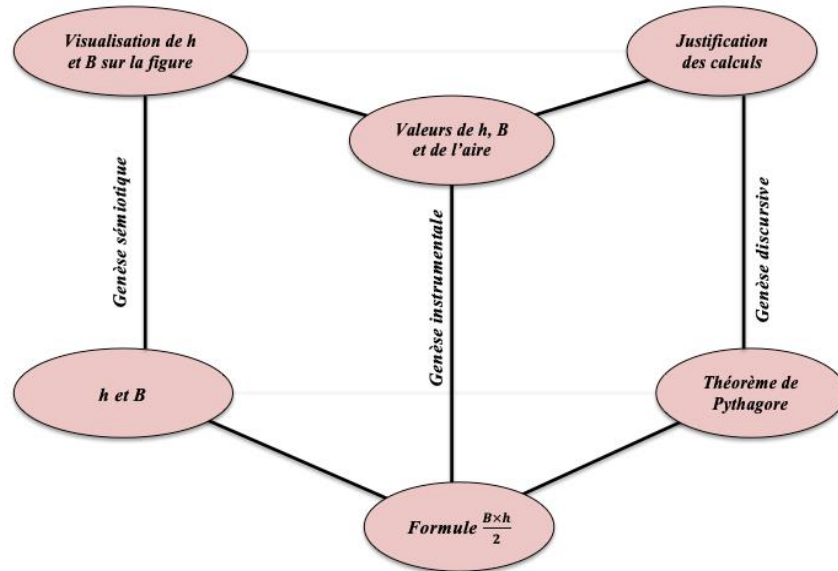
Visualisation de h et B sur la figure

Justification des calculs

Valeurs de h, B et de l'aire

Genèse sémiotique

Genèse instrumentale

Genèse discursive

h et B

Théorème de Pythagore

Formule $\frac{B \times h}{2}$